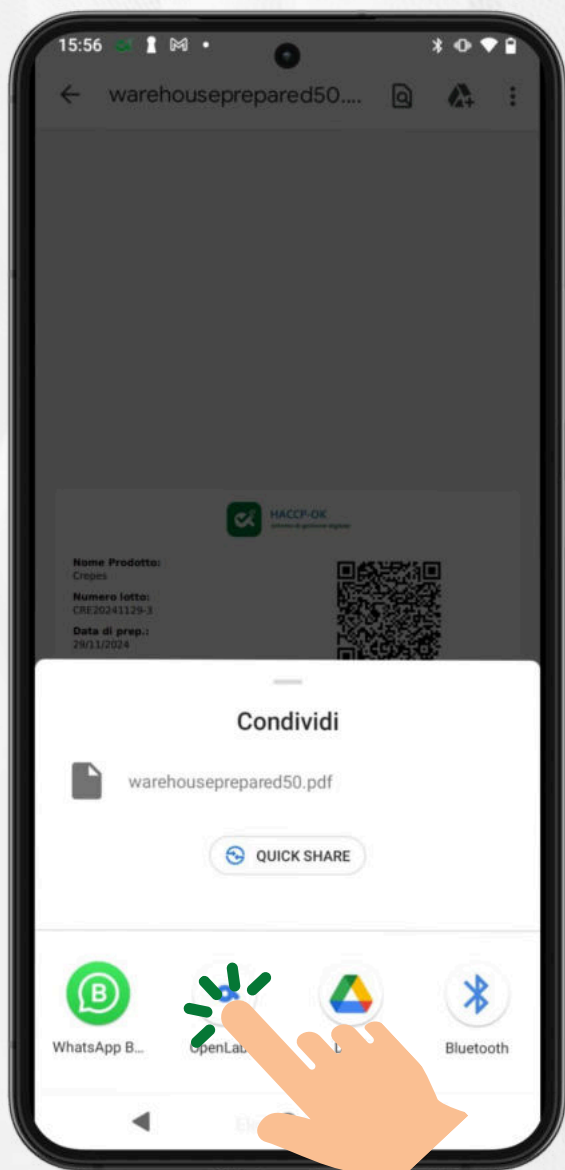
15:56

warehouseprepared50....

HACCP-OK
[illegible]

Nome Prodotto:
Crepes
Numero lotto:
CRE20241129-3
Data di prep.:
29/11/2024

Condividi

warehouseprepared50.pdf

QUICK SHARE

WhatsApp B...

OpenLab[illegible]

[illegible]

Bluetooth